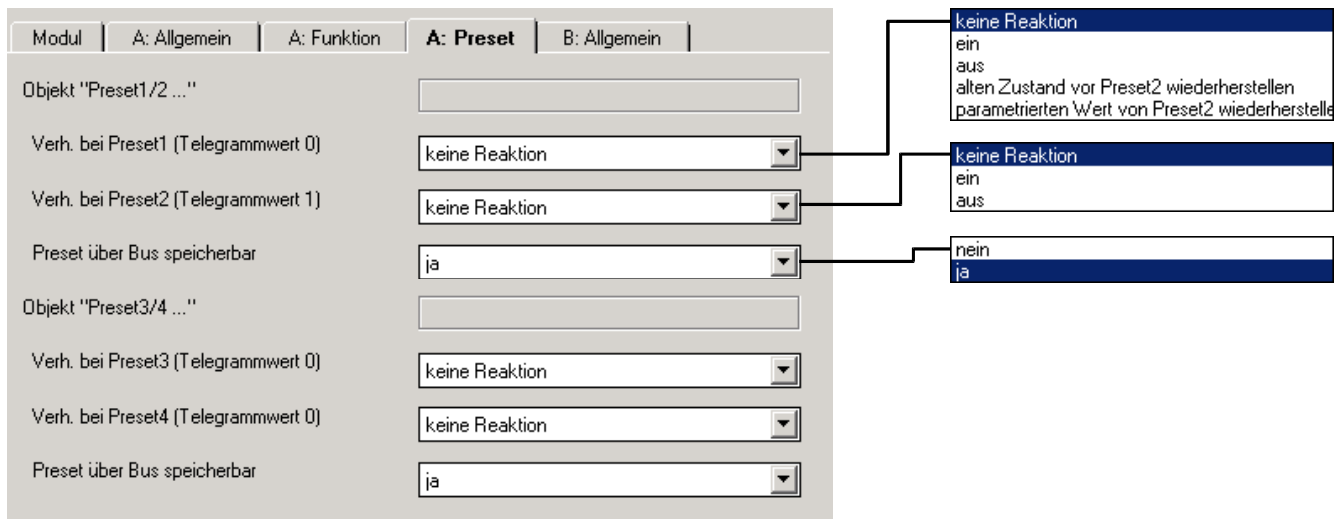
Modul | A: Allgemein | A: Funktion | A: Preset | B: Allgemein

Objekt "Preset1/2 ..."

Verh. bei Preset1 (Telegrammwert 0) keine Reaktion

Verh. bei Preset2 (Telegrammwert 1) keine Reaktion

Preset über Bus speicherbar ja

Objekt "Preset3/4 ..."

Verh. bei Preset3 (Telegrammwert 0) keine Reaktion

Verh. bei Preset4 (Telegrammwert 0) keine Reaktion

Preset über Bus speicherbar ja

keine Reaktion
ein
aus
alten Zustand vor Preset2 wiederherstellen
parametrierten Wert von Preset2 wiederherstelle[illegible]

keine Reaktion
ein
aus

nein
ja